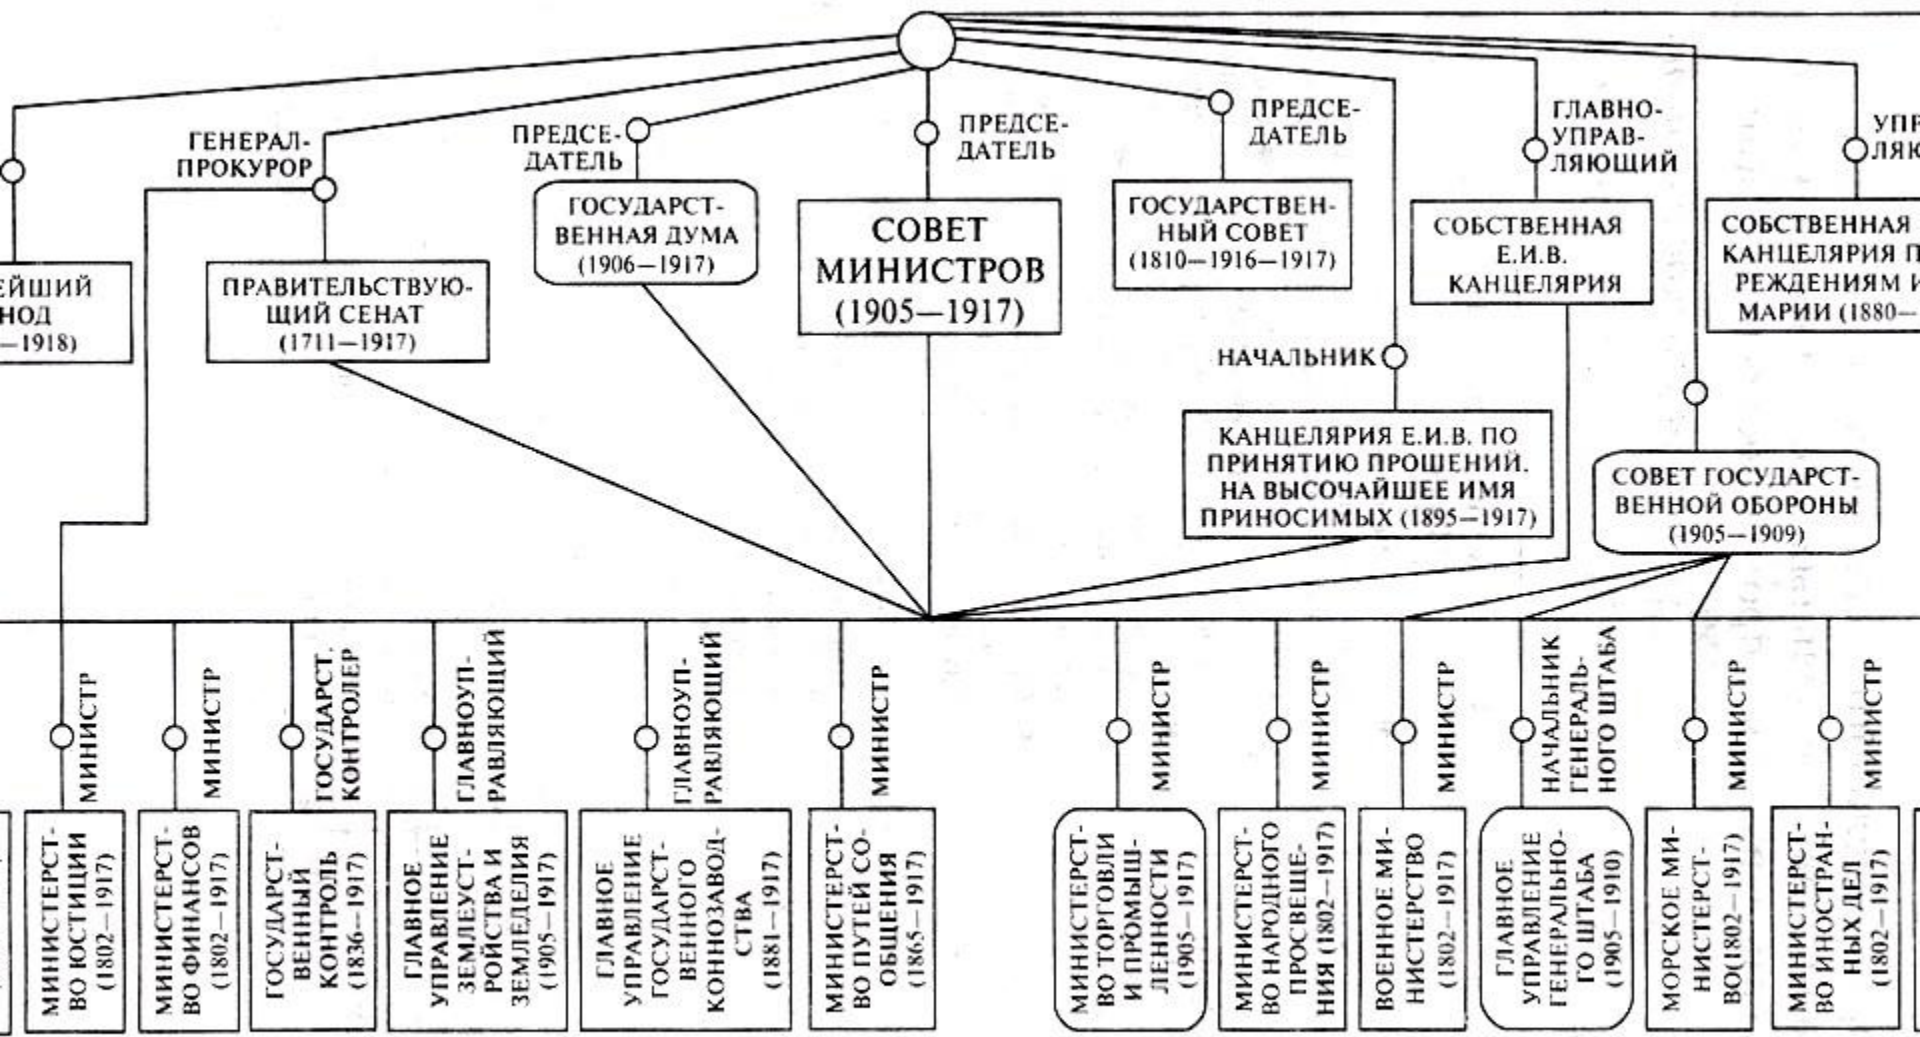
ЕЙШИЙ
НОД
–1918)

ГЕНЕРАЛ-ПРОКУРОР

ПРАВИТЕЛЬСТВУЮЩИЙ СЕНАТ (1711—1917)

ПРЕДСЕДАТЕЛЬ

ГОСУДАРСТВЕННАЯ ДУМА (1906—1917)

ПРЕДСЕДАТЕЛЬ

СОВЕТ МИНИСТРОВ (1905—1917)

ПРЕДСЕДАТЕЛЬ

ГОСУДАРСТВЕННЫЙ СОВЕТ (1810—1916—1917)

ГЛАВНОУПРАВЛЯЮЩИЙ

СОБСТВЕННАЯ Е.И.В. КАНЦЕЛЯРИЯ

УПР
ЛЯЮ

СОБСТВЕННАЯ
КАНЦЕЛЯРИЯ П
РЕЖДЕНИЯМ И
МАРИИ (1880–

НАЧАЛЬНИК

КАНЦЕЛЯРИЯ Е.И.В. ПО ПРИНЯТИЮ ПРОШЕНИЙ. НА ВЫСОЧАЙШЕЕ ИМЯ ПРИНОСИМЫХ (1895—1917)

СОВЕТ ГОСУДАРСТВЕННОЙ ОБОРОНЫ (1905—1909)

МИНИСТР

МИНИСТЕРСТВО ЮСТИЦИИ (1802—1917)

МИНИСТР

МИНИСТЕРСТВО ФИНАНСОВ (1802—1917)

ГОСУДАРСТ. КОНТРОЛЕР

ГОСУДАРСТВЕННЫЙ КОНТРОЛЬ (1836—1917)

ГЛАВНОУПРАВЛЯЮЩИЙ

ГЛАВНОЕ УПРАВЛЕНИЕ ЗЕМЛЕУСТРОЙСТВА И ЗЕМЛЕДЕЛИЯ (1905—1917)

ГЛАВНОУПРАВЛЯЮЩИЙ

ГЛАВНОЕ УПРАВЛЕНИЕ ГОСУДАРСТВЕННОГО КОННОЗАВОДСТВА (1881—1917)

МИНИСТР

МИНИСТЕРСТВО ПУТЕЙ СООБЩЕНИЯ (1865—1917)

МИНИСТР

МИНИСТЕРСТВО ТОРГОВЛИ И ПРОМЫШЛЕННОСТИ (1905—1917)

МИНИСТР

МИНИСТЕРСТВО НАРОДНОГО ПРОСВЕЩЕНИЯ (1802—1917)

МИНИСТР

ВОЕННОЕ МИНИСТЕРСТВО (1802—1917)

НАЧАЛЬНИК ГЕНЕРАЛЬНОГО ШТАБА

ГЛАВНОЕ УПРАВЛЕНИЕ ГЕНЕРАЛЬНОГО ШТАБА (1905—1910)

МИНИСТР

МОРСКОЕ МИНИСТЕРСТВО(1802—1917)

МИНИСТР

МИНИСТЕРСТВО ИНОСТРАННЫХ ДЕЛ (1802—1917)